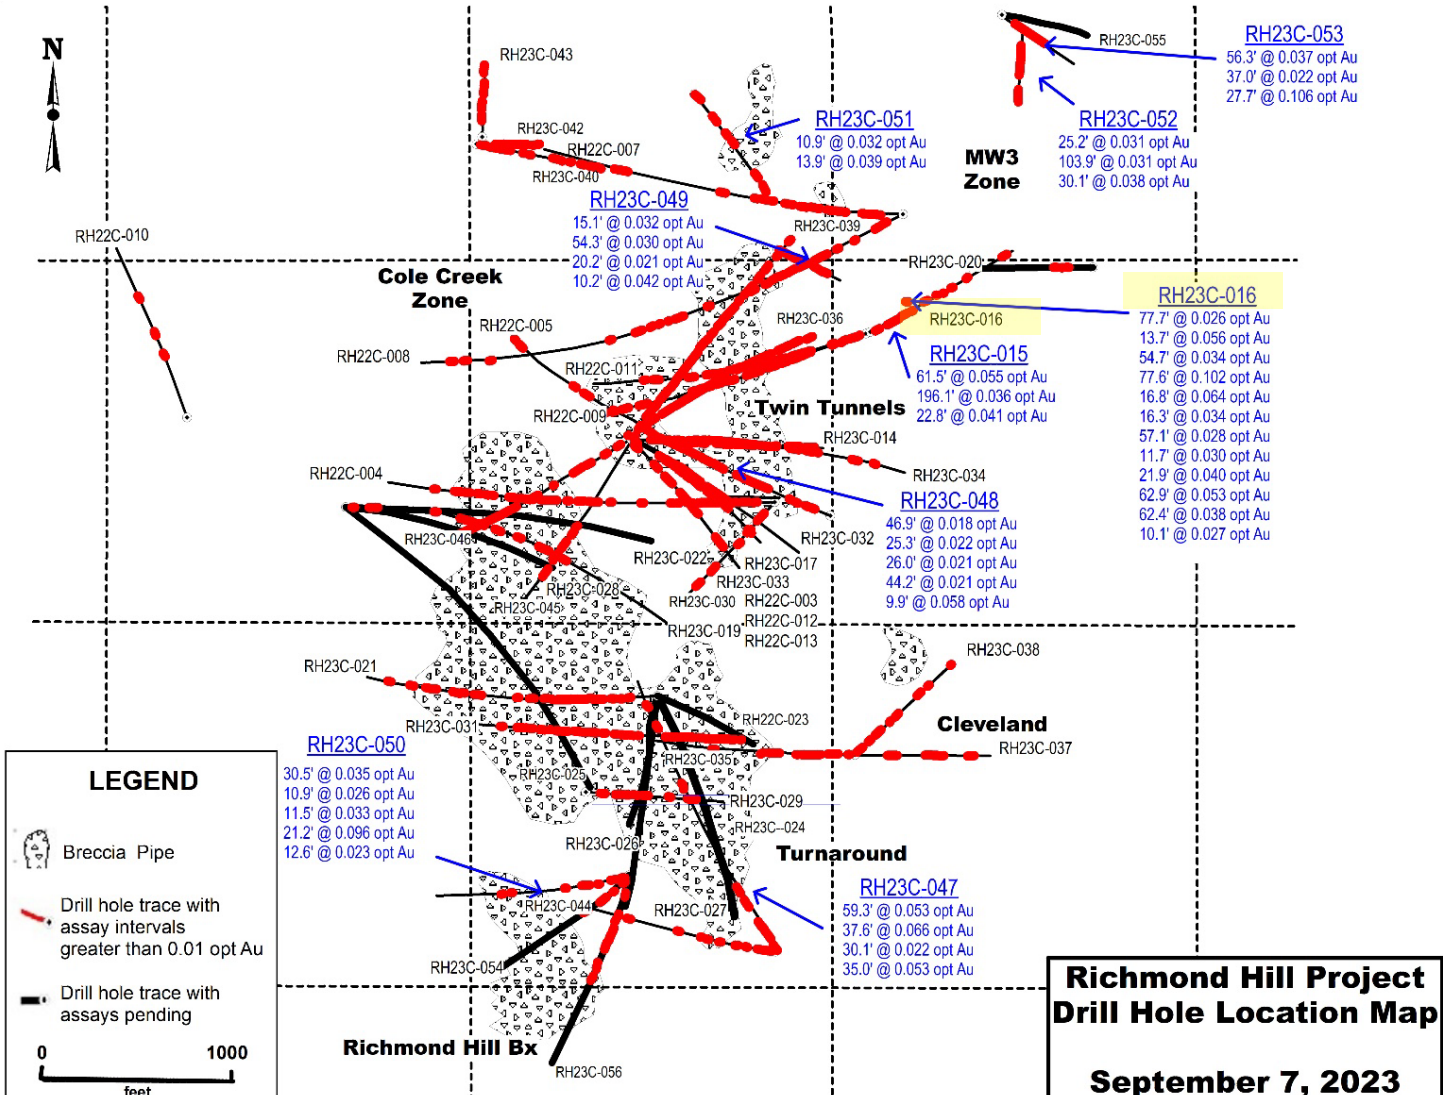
N

RH23C-043
RH23C-055
RH23C-053
56.3' @ 0.037 opt Au
37.0' @ 0.022 opt Au
27.7' @ 0.106 opt Au

RH23C-042
RH22C-007
RH23C-040
RH23C-051
10.9' @ 0.032 opt Au
13.9' @ 0.039 opt Au

MW3 Zone

RH23C-052
25.2' @ 0.031 opt Au
103.9' @ 0.031 opt Au
30.1' @ 0.038 opt Au

RH23C-049
15.1' @ 0.032 opt Au
54.3' @ 0.030 opt Au
20.2' @ 0.021 opt Au
10.2' @ 0.042 opt Au

RH23C-039
RH22C-010
RH23C-020

Cole Creek Zone

RH23C-016
77.7' @ 0.026 opt Au
13.7' @ 0.056 opt Au
54.7' @ 0.034 opt Au
77.6' @ 0.102 opt Au
16.8' @ 0.064 opt Au
16.3' @ 0.034 opt Au
57.1' @ 0.028 opt Au
11.7' @ 0.030 opt Au
21.9' @ 0.040 opt Au
62.9' @ 0.053 opt Au
62.4' @ 0.038 opt Au
10.1' @ 0.027 opt Au

RH23C-016
RH23C-036
RH22C-005
RH22C-008
RH23C-015
61.5' @ 0.055 opt Au
196.1' @ 0.036 opt Au
22.8' @ 0.041 opt Au

RH22C-011
RH22C-009
Twin Tunnels
RH23C-014
RH23C-034
RH22C-004
RH23C-048
46.9' @ 0.018 opt Au
25.3' @ 0.022 opt Au
26.0' @ 0.021 opt Au
44.2' @ 0.021 opt Au
9.9' @ 0.058 opt Au

RH23C-046
RH23C-032
RH23C-022
RH23C-017
RH23C-033
RH23C-028
RH23C-045
RH23C-030
RH22C-003
RH23C-019
RH22C-012
RH22C-013
RH23C-038
RH23C-021
RH22C-023
Cleveland
RH23C-031
RH23C-037
RH23C-050
30.5' @ 0.035 opt Au
10.9' @ 0.026 opt Au
11.5' @ 0.033 opt Au
21.2' @ 0.096 opt Au
12.6' @ 0.023 opt Au

RH23C-035
RH23C-025
RH23C-029
RH23C-024
RH23C-026
Turnaround
RH23C-047
59.3' @ 0.053 opt Au
37.6' @ 0.066 opt Au
30.1' @ 0.022 opt Au
35.0' @ 0.053 opt Au

RH23C-044
RH23C-027
RH23C-054
Richmond Hill Bx
RH23C-056

LEGEND
Breccia Pipe
Drill hole trace with assay intervals greater than 0.01 opt Au
Drill hole trace with assays pending
0 1000
feet

Richmond Hill Project
Drill Hole Location Map

September 7, 2023